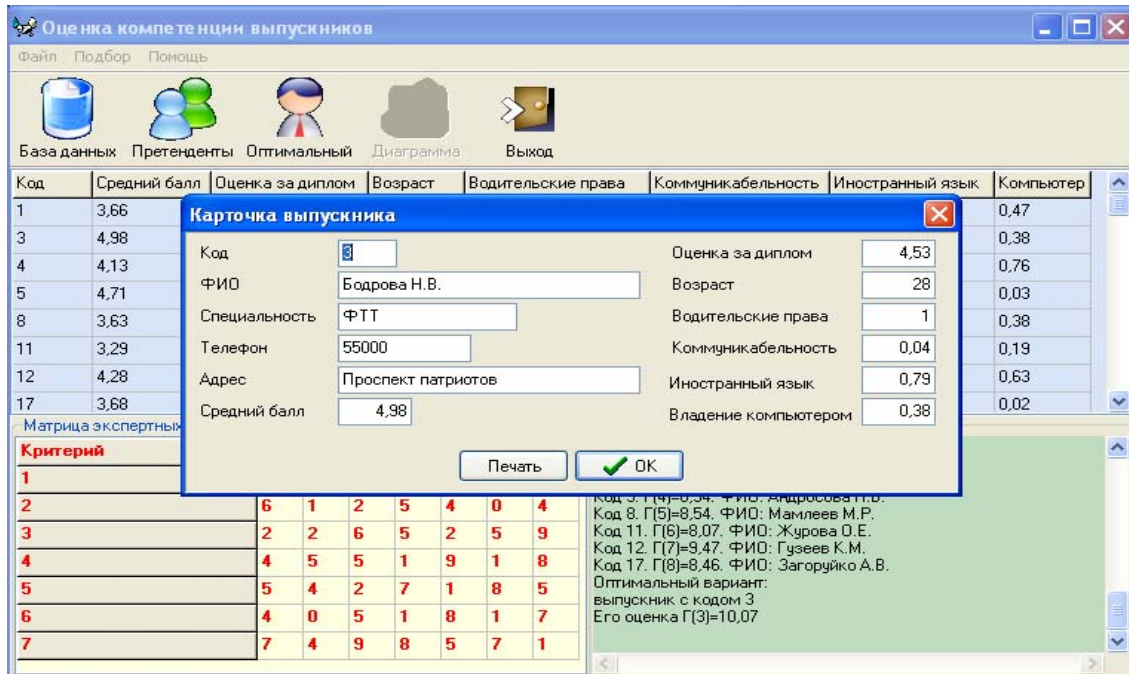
Оценка компетенции выпускников

Файл Подбор Помощь

База данных Претенденты Оптимальный Диаграмма Выход

| Код | Средний балл | Оценка за диплом | Возраст | Водительские права | Коммуникабельность | Иностранный язык | Компьютер |
|---|---|---|---|---|---|---|---|
| 1 | 3,66 | | | | | | 0,47 |
| 3 | 4,98 | | | | | | 0,38 |
| 4 | 4,13 | | | | | | 0,76 |
| 5 | 4,71 | | | | | | 0,03 |
| 8 | 3,63 | | | | | | 0,38 |
| 11 | 3,29 | | | | | | 0,19 |
| 12 | 4,28 | | | | | | 0,63 |
| 17 | 3,68 | | | | | | 0,02 |

Карточка выпускника

Код 3
ФИО Бодрова Н.В.
Специальность ФТТ
Телефон 55000
Адрес Проспект патриотов
Средний балл 4,98

Оценка за диплом 4,53
Возраст 28
Водительские права 1
Коммуникабельность 0,04
Иностранный язык 0,79
Владение компьютером 0,38

Печать OK

Матрица экспертных

| Критерий | | | | | | | |
|---|---|---|---|---|---|---|---|
| 1 | | | | | | | |
| 2 | 6 | 1 | 2 | 5 | 4 | 0 | 4 |
| 3 | 2 | 2 | 6 | 5 | 2 | 5 | 9 |
| 4 | 4 | 5 | 5 | 1 | 9 | 1 | 8 |
| 5 | 5 | 4 | 2 | 7 | 1 | 8 | 5 |
| 6 | 4 | 0 | 5 | 1 | 8 | 1 | 7 |
| 7 | 7 | 4 | 9 | 8 | 5 | 7 | 1 |

Код 5. Г(4)=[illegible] ФИО: Андросова Н.В.
Код 8. Г(5)=8,54. ФИО: Мамлеев М.Р.
Код 11. Г(6)=8,07. ФИО: Журова О.Е.
Код 12. Г(7)=9,47. ФИО: Гузеев К.М.
Код 17. Г(8)=8,46. ФИО: Загоруйко А.В.
Оптимальный вариант:
выпускник с кодом 3
Его оценка Г(3)=10,07